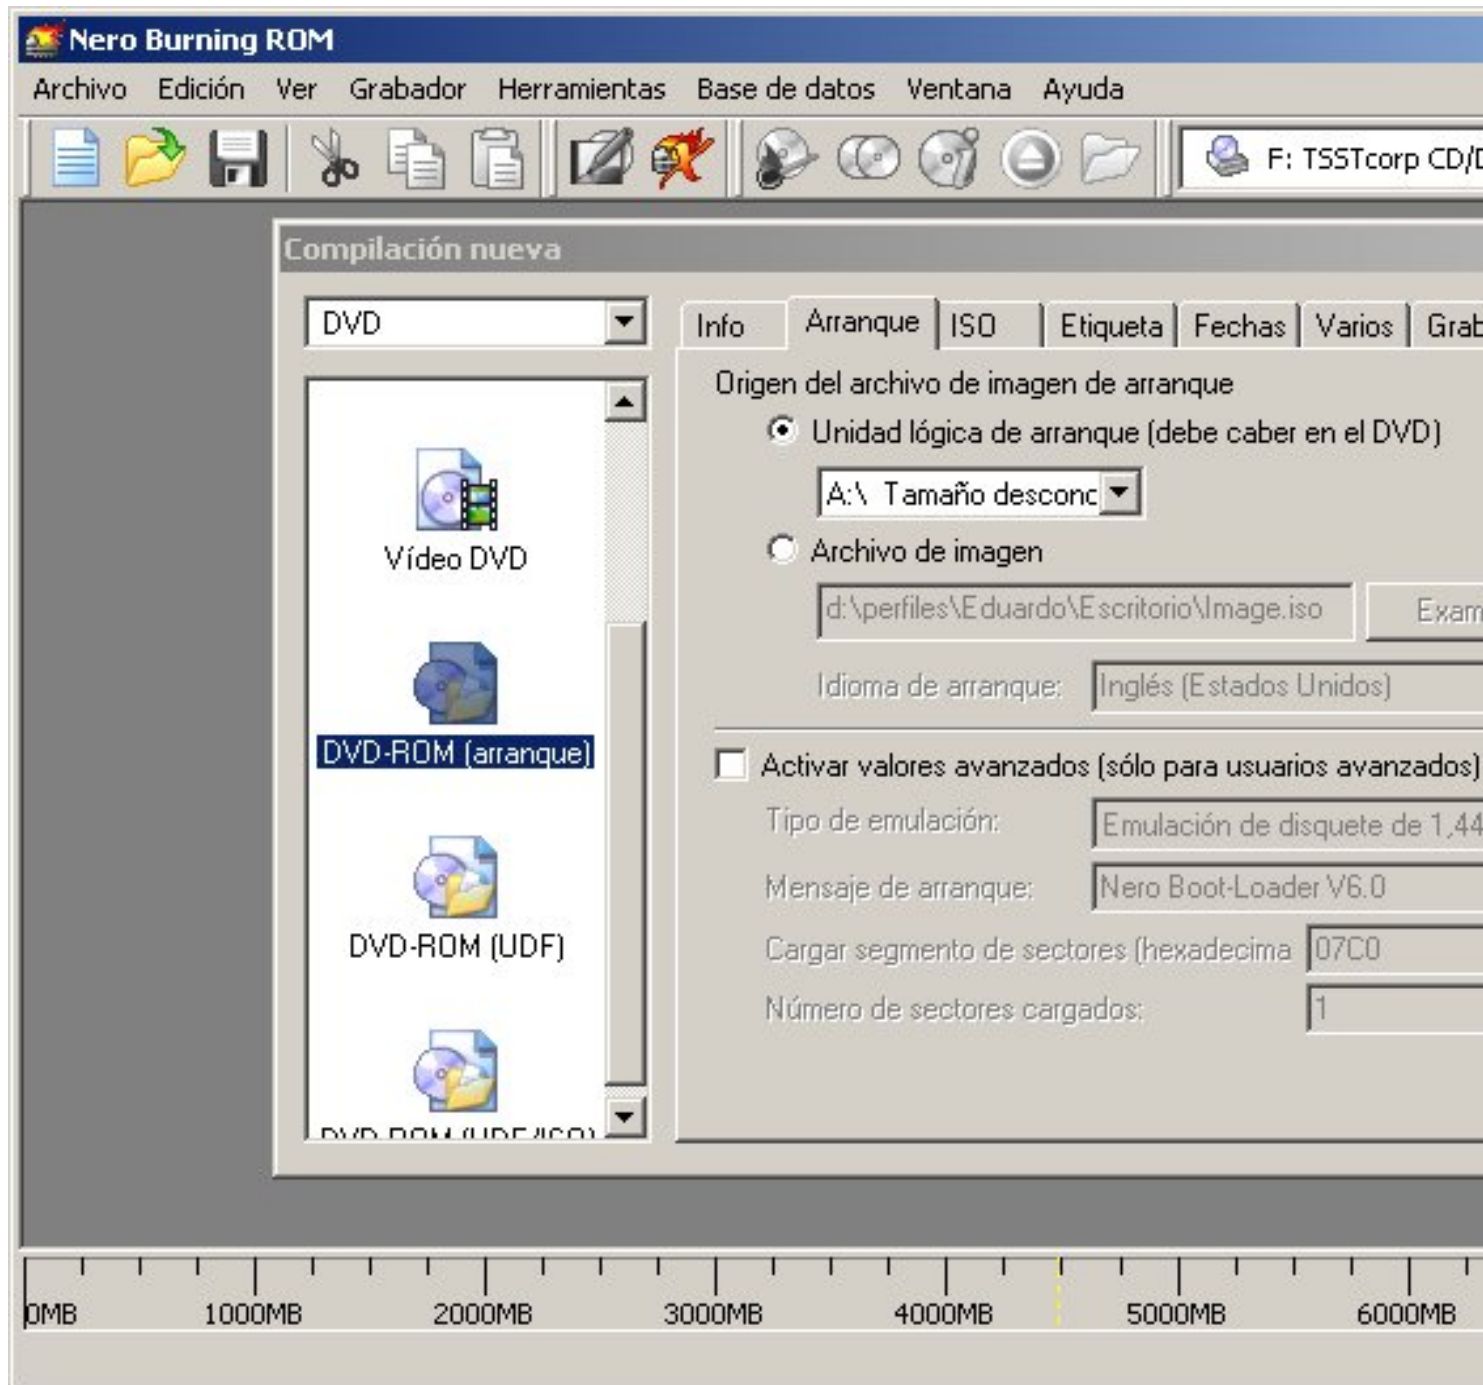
Nero Burning ROM

Archivo Edición Ver Grabador Herramientas Base de datos Ventana Ayuda

F: TSSTcorp CD/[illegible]

Compilación nueva

DVD

Vídeo DVD

DVD-ROM (arranque)

DVD-ROM (UDF)

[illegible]

Info Arranque ISO Etiqueta Fechas Varios Grab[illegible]

Origen del archivo de imagen de arranque

Unidad lógica de arranque (debe caber en el DVD)

A:\ Tamaño desconc

Archivo de imagen

d:\perfiles\Eduardo\Escritorio\Image.iso

Exam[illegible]

Idioma de arranque: Inglés (Estados Unidos)

Activar valores avanzados (sólo para usuarios avanzados)

Tipo de emulación: Emulación de disquete de 1,44

Mensaje de arranque: Nero Boot-Loader V6.0

Cargar segmento de sectores (hexadecima 07C0

Número de sectores cargados: 1

0MB 1000MB 2000MB 3000MB 4000MB 5000MB 6000MB